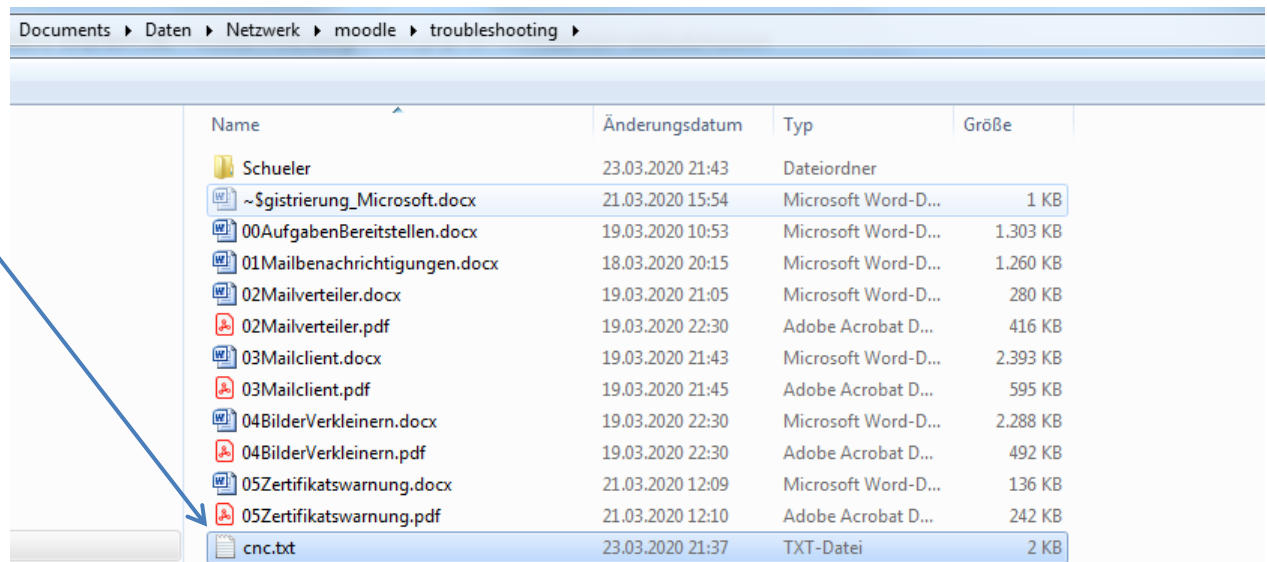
Documents ▸ Daten ▸ Netzwerk ▸ moodle ▸ troubleshooting ▸

| Name | Änderungsdatum | Typ | Größe |
|---|---|---|---|
| Schueler | 23.03.2020 21:43 | Dateiordner | |
| ~$gistrierung_Microsoft.docx | 21.03.2020 15:54 | Microsoft Word-D... | 1 KB |
| 00AufgabenBereitstellen.docx | 19.03.2020 10:53 | Microsoft Word-D... | 1.303 KB |
| 01Mailbenachrichtigungen.docx | 18.03.2020 20:15 | Microsoft Word-D... | 1.260 KB |
| 02Mailverteiler.docx | 19.03.2020 21:05 | Microsoft Word-D... | 280 KB |
| 02Mailverteiler.pdf | 19.03.2020 22:30 | Adobe Acrobat D... | 416 KB |
| 03Mailclient.docx | 19.03.2020 21:43 | Microsoft Word-D... | 2.393 KB |
| 03Mailclient.pdf | 19.03.2020 21:45 | Adobe Acrobat D... | 595 KB |
| 04BilderVerkleinern.docx | 19.03.2020 22:30 | Microsoft Word-D... | 2.288 KB |
| 04BilderVerkleinern.pdf | 19.03.2020 22:30 | Adobe Acrobat D... | 492 KB |
| 05Zertifikatswarnung.docx | 21.03.2020 12:09 | Microsoft Word-D... | 136 KB |
| 05Zertifikatswarnung.pdf | 21.03.2020 12:10 | Adobe Acrobat D... | 242 KB |
| cnc.txt | 23.03.2020 21:37 | TXT-Datei | 2 KB |